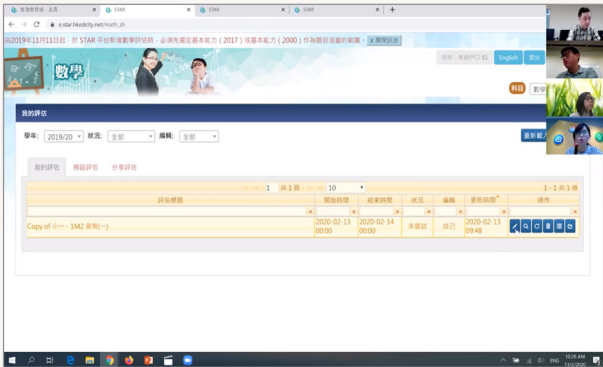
香港教育城 - 主頁 × STAR × STAR × STAR × +

estar.hkedcity.net/math_zh

由2019年11月11日起，於 STAR 平台新增數學評估時，必須先選定基本能力（2017）或基本能力（2000）作為題目涵蓋的範圍。 × 關閉訊息

數學

English 登出

科目 數學

我的評估

學年: 2019/20 狀況: 全部 編輯: 全部

新增

我的評估 預設評估 分享評估

1 共1頁 10 1 - 1 共1條

| 評估標題 | 開始時間 | 結束時間 | 狀況 | 編輯 | 更新時間 | 操作 |
|---|---|---|---|---|---|---|
| Copy of 小一 - 1M2 貨幣(一) | 2020-02-13 00:00 | 2020-02-14 00:00 | 未嘗試 | 自己 | 2020-02-13 09:48 | |

ENG 10:36 AM 13/2/2020